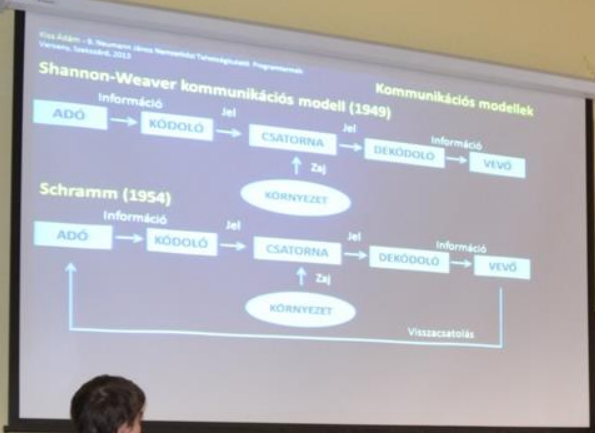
Kiss Ádám – II. Neumann János Nemzetközi Tehetségkutató Programmal
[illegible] 2013

Shannon-Weaver kommunikációs modell (1949)

Kommunikációs modellek

ADÓ

Információ

KÓDOLÓ

Jel

CSATORNA

Jel

DEKÓDOLÓ

Információ

VEVŐ

Zaj

KÖRNYEZET

Schramm (1954)

ADÓ

Információ

KÓDOLÓ

Jel

CSATORNA

Jel

DEKÓDOLÓ

Információ

VEVŐ

Zaj

KÖRNYEZET

Visszacsatolás